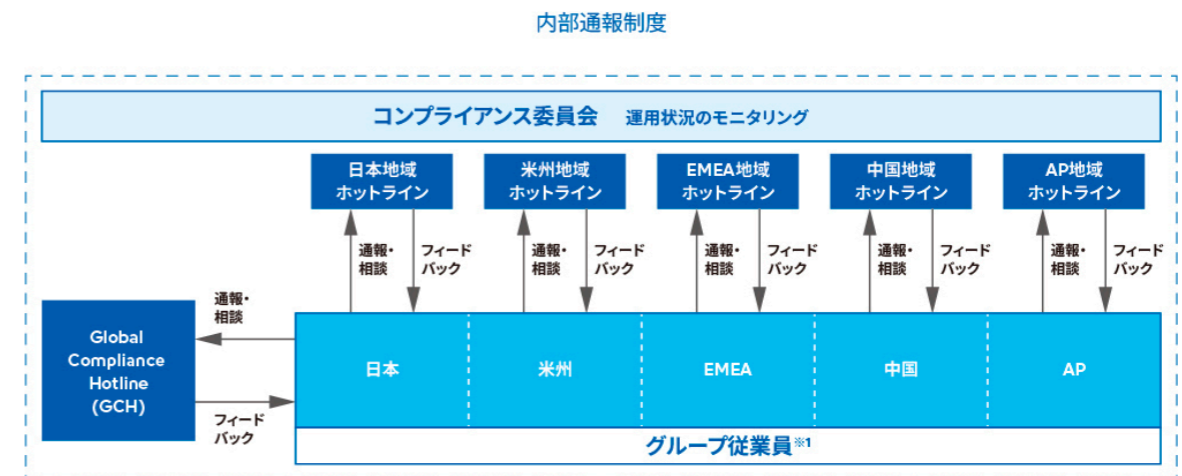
内部通報制度

コンプライアンス委員会　運用状況のモニタリング

日本地域ホットライン

米州地域ホットライン

EMEA地域ホットライン

中国地域ホットライン

AP地域ホットライン

通報・相談　フィードバック

通報・相談　フィードバック

通報・相談　フィードバック

通報・相談　フィードバック

通報・相談　フィードバック

Global Compliance Hotline (GCH)

通報・相談

フィードバック

日本　米州　EMEA　中国　AP

グループ従業員※1